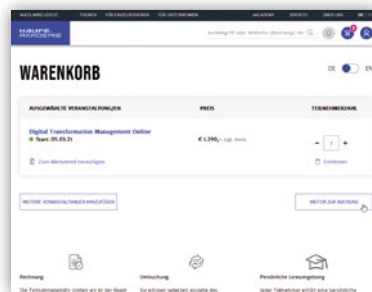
HAUFE AKADEMIE | THEMEN | FÜR EINZELPERSONEN | FÜR UNTERNEHMEN | AKADEMIE | SERVICES | ÜBER UNS

HAUFE. AKADEMIE

Suchbegriff oder Website-Kürzel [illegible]

WARENKORB

DE EN

| AUSGEWÄHLTE VERANSTALTUNGEN | PREIS | TEILNEHMERZAHL |
|---|---|---|
| Digital Transformation Management Online<br>Start: 05.03.21 | € 1.390,- zzgl. MwSt. | − 1 + |
| Zum Merkzettel hinzufügen | | Entfernen |

WEITERE VERANSTALTUNGEN HINZUFÜGEN

WEITER ZUR BUCHUNG

Rechnung
Die Teilnahmegebühr stellen wir Ihr der Regel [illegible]

Umbuchung
Sie können jederzeit anstelle des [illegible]

Persönliche Lernumgebung
Jeder Teilnehmer erhält eine persönliche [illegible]